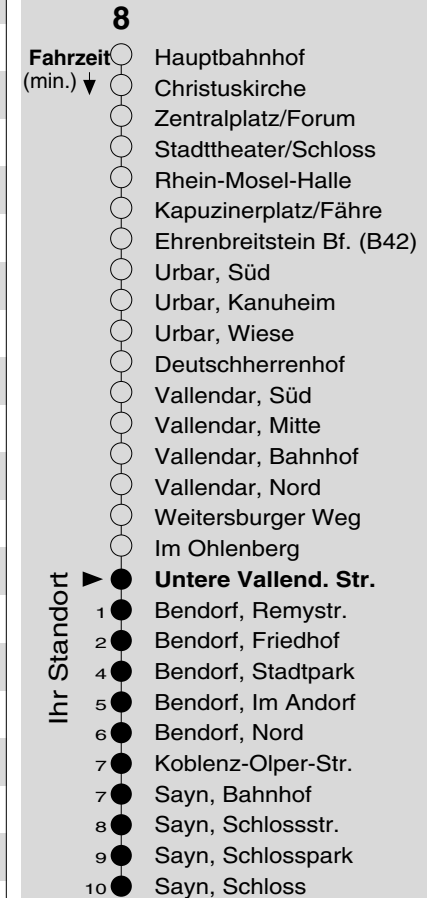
8

Fahrzeit (min.)

Hauptbahnhof
Christuskirche
Zentralplatz/Forum
Stadttheater/Schloss
Rhein-Mosel-Halle
Kapuzinerplatz/Fähre
Ehrenbreitstein Bf. (B42)
Urbar, Süd
Urbar, Kanuheim
Urbar, Wiese
Deutschherrenhof
Vallendar, Süd
Vallendar, Mitte
Vallendar, Bahnhof
Vallendar, Nord
Weitersburger Weg
Im Ohlenberg

Ihr Standort

**Untere Vallend. Str.**
1 Bendorf, Remystr.
2 Bendorf, Friedhof
4 Bendorf, Stadtpark
5 Bendorf, Im Andorf
6 Bendorf, Nord
7 Koblenz-Olper-Str.
7 Sayn, Bahnhof
8 Sayn, Schlossstr.
9 Sayn, Schlosspark
10 Sayn, Schloss